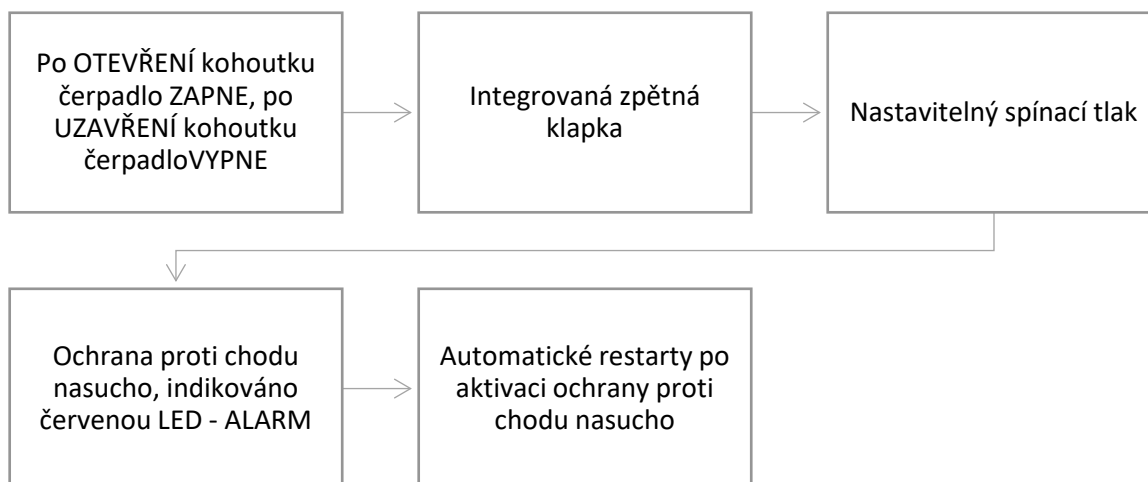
Po OTEVŘENÍ kohoutku čerpadlo ZAPNE, po UZAVŘENÍ kohoutku čerpadloVYPNE

Integrovaná zpětná klapka

Nastavitelný spínací tlak

Ochrana proti chodu nasucho, indikováno červenou LED - ALARM

Automatické restarty po aktivaci ochrany proti chodu nasucho